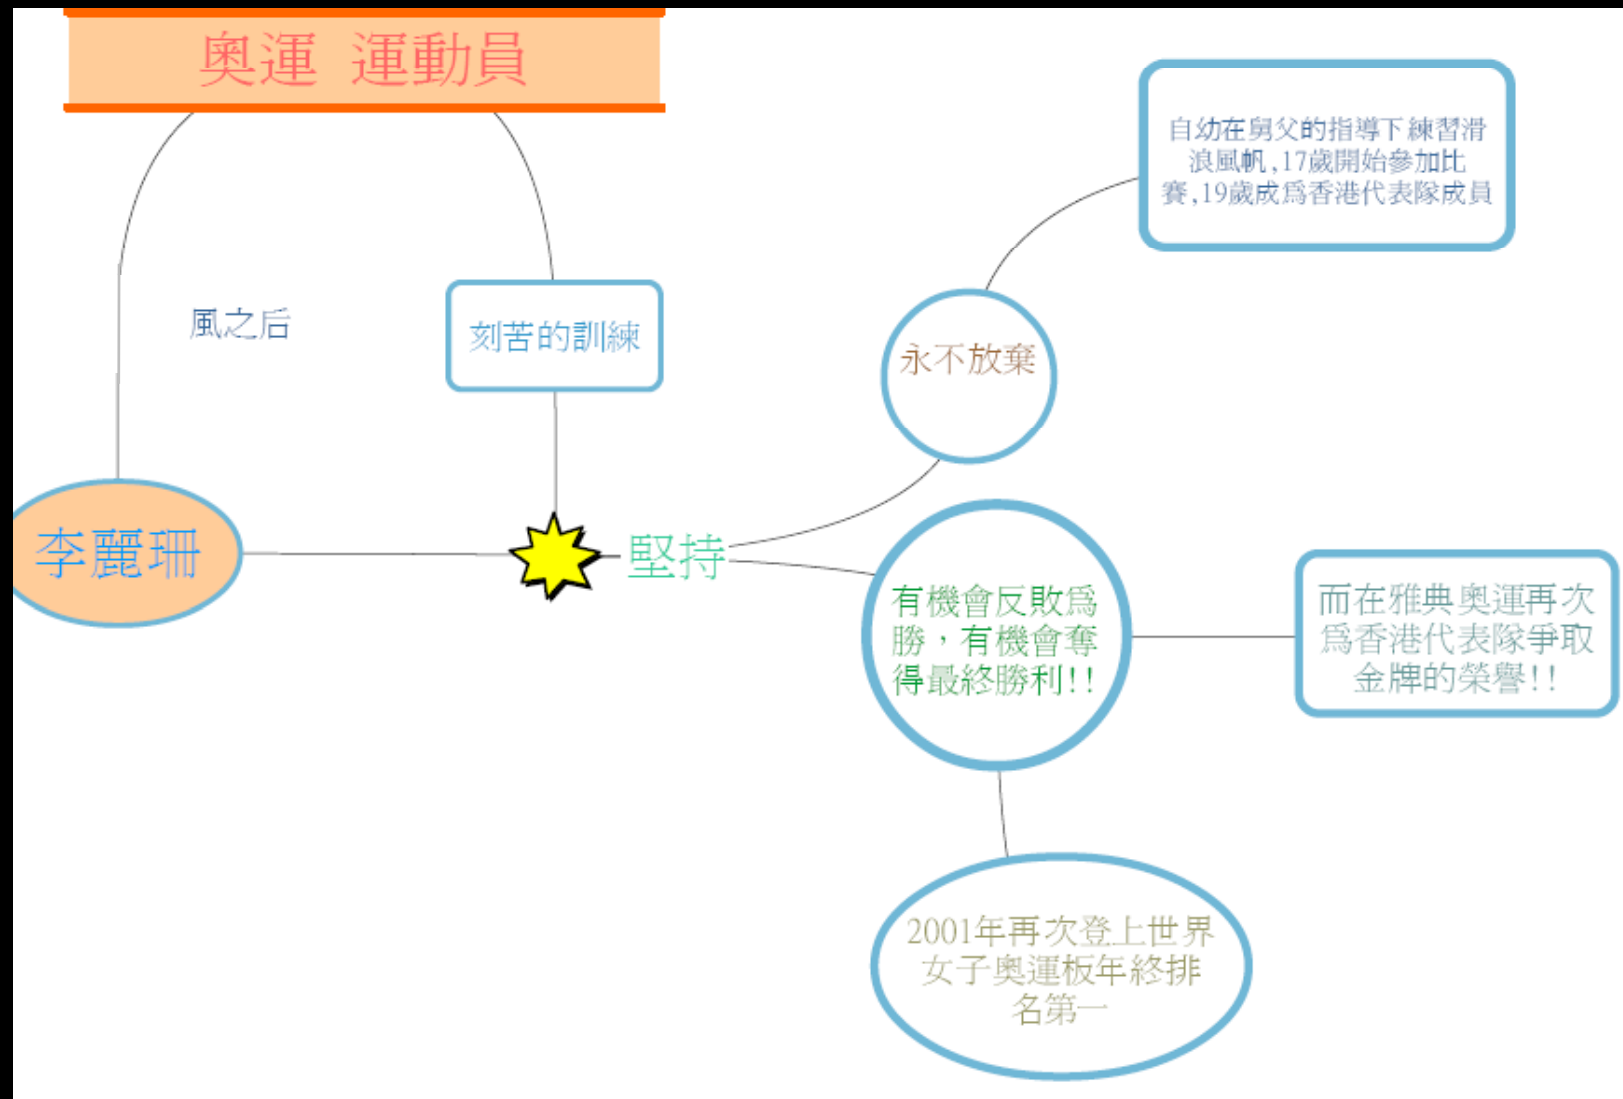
奧運 運動員

風之后

刻苦的訓練

自幼在舅父的指導下練習滑浪風帆，17歲開始參加比賽，19歲成爲香港代表隊成員

永不放棄

李麗珊

堅持

有機會反敗爲勝，有機會奪得最終勝利!!

而在雅典奧運再次爲香港代表隊爭取金牌的榮譽!!

2001年再次登上世界女子奧運板年終排名第一